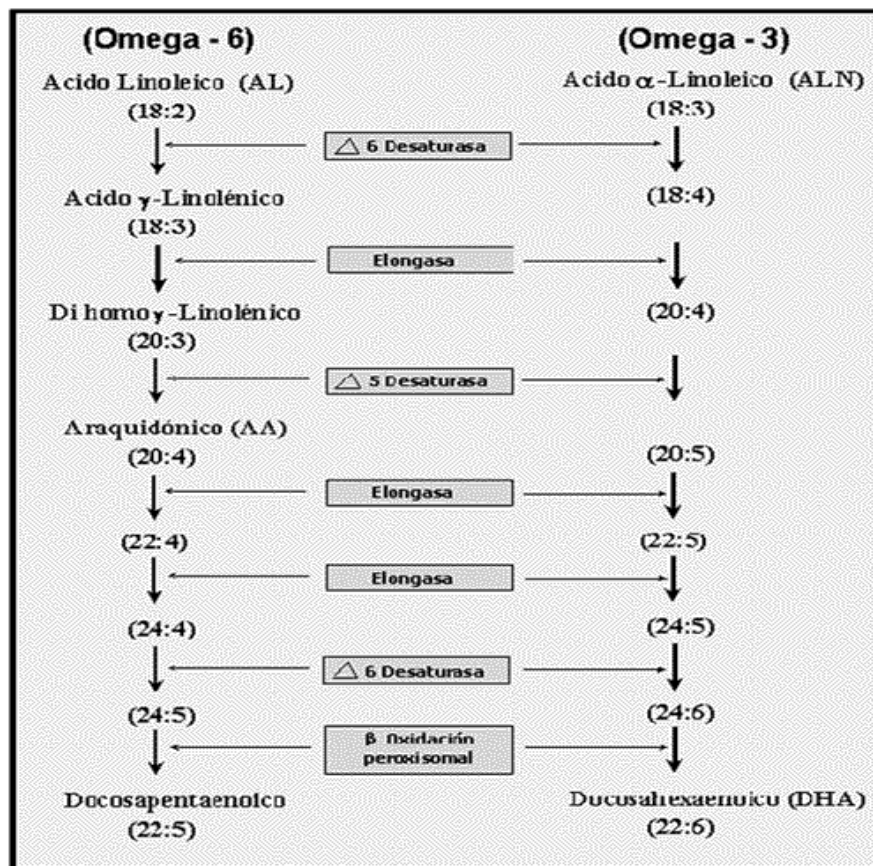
(Omega - 6)

Acido Linoleico (AL)
(18:2)

Acido γ-Linolénico
(18:3)

Di homo γ-Linolénico
(20:3)

Araquidónico (AA)
(20:4)

(22:4)

(24:4)

(24:5)

Docosapentaenoico
(22:5)

(Omega - 3)

Acido α-Linoleico (ALN)
(18:3)

(18:4)

(20:4)

(20:5)

(22:5)

(24:5)

(24:6)

Docosahexaenoico (DHA)
(22:6)

△ 6 Desaturasa

Elongasa

△ 5 Desaturasa

Elongasa

Elongasa

△ 6 Desaturasa

β Oxidación peroxisomal